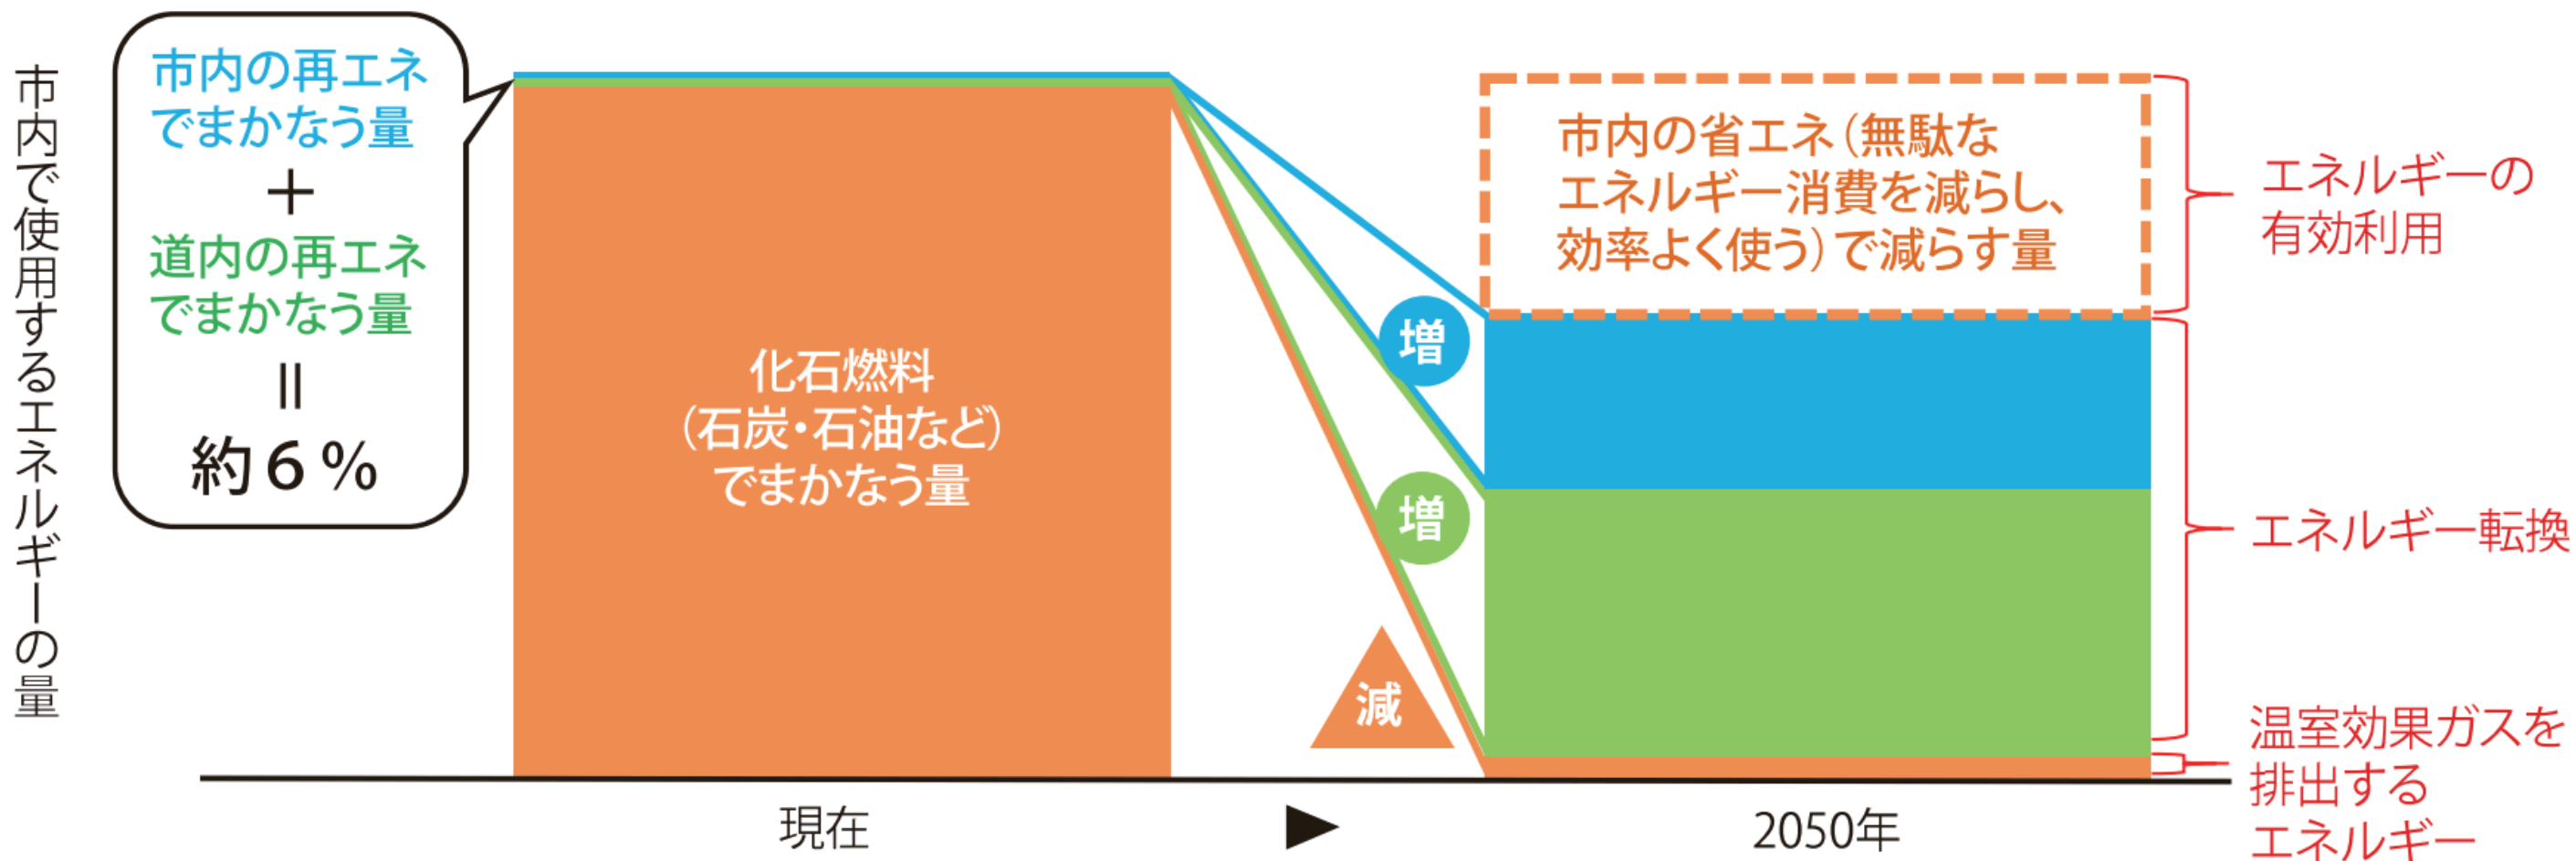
市内で使用するエネルギーの量

市内の再エネでまかなう量
＋
道内の再エネでまかなう量
＝
約６％

化石燃料
（石炭・石油など）
でまかなう量

増

増

減

市内の省エネ（無駄なエネルギー消費を減らし、効率よく使う）で減らす量

エネルギーの有効利用

エネルギー転換

温室効果ガスを排出するエネルギー

現在

2050年